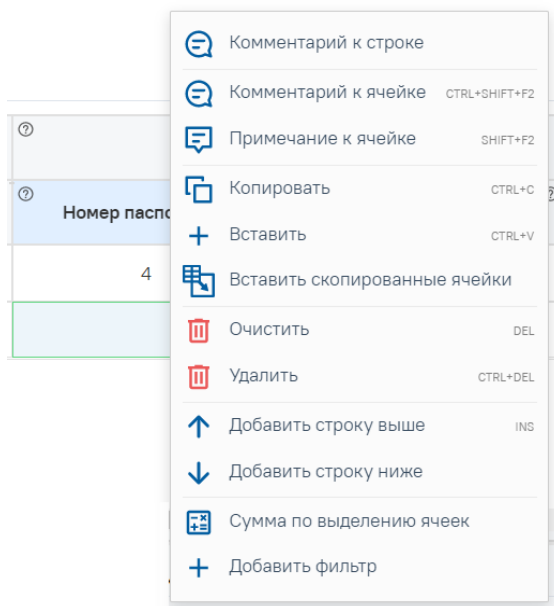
Номер паспо

4

Комментарий к строке
Комментарий к ячейке CTRL+SHIFT+F2
Примечание к ячейке SHIFT+F2
Копировать CTRL+C
Вставить CTRL+V
Вставить скопированные ячейки
Очистить DEL
Удалить CTRL+DEL
Добавить строку выше INS
Добавить строку ниже
Сумма по выделению ячеек
Добавить фильтр